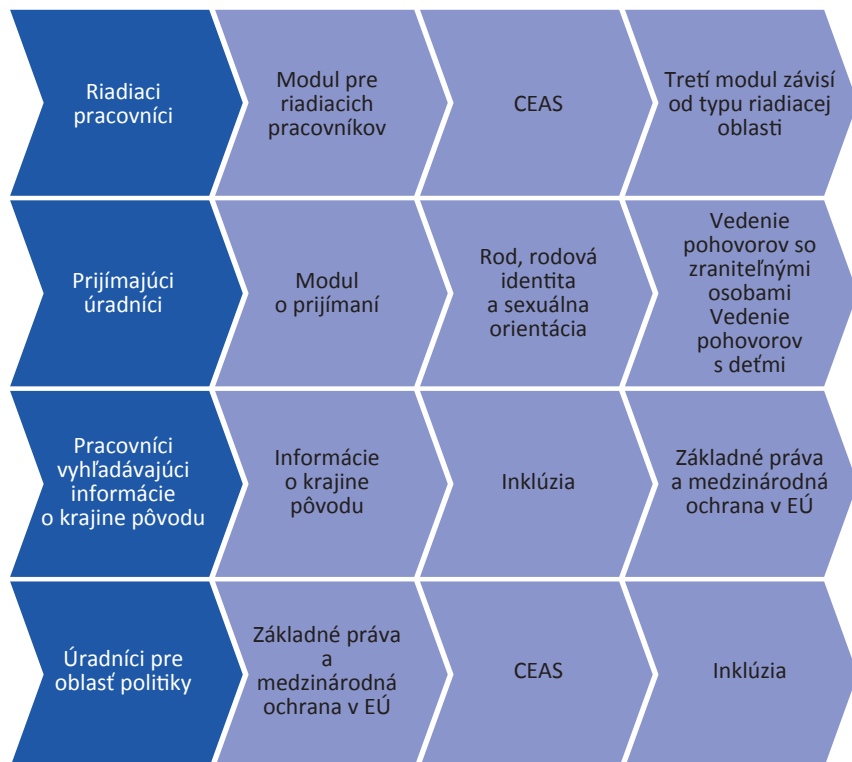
Riadiaci pracovníci

Modul pre riadiacich pracovníkov

CEAS

Tretí modul závisí od typu riadiacej oblasti

Prijímajúci úradníci

Modul o prijímaní

Rod, rodová identita a sexuálna orientácia

Vedenie pohovorov so zraniteľnými osobami
Vedenie pohovorov s deťmi

Pracovníci vyhľadávajúci informácie o krajine pôvodu

Informácie o krajine pôvodu

Inklúzia

Základné práva a medzinárodná ochrana v EÚ

Úradníci pre oblasť politiky

Základné práva a medzinárodná ochrana v EÚ

CEAS

Inklúzia